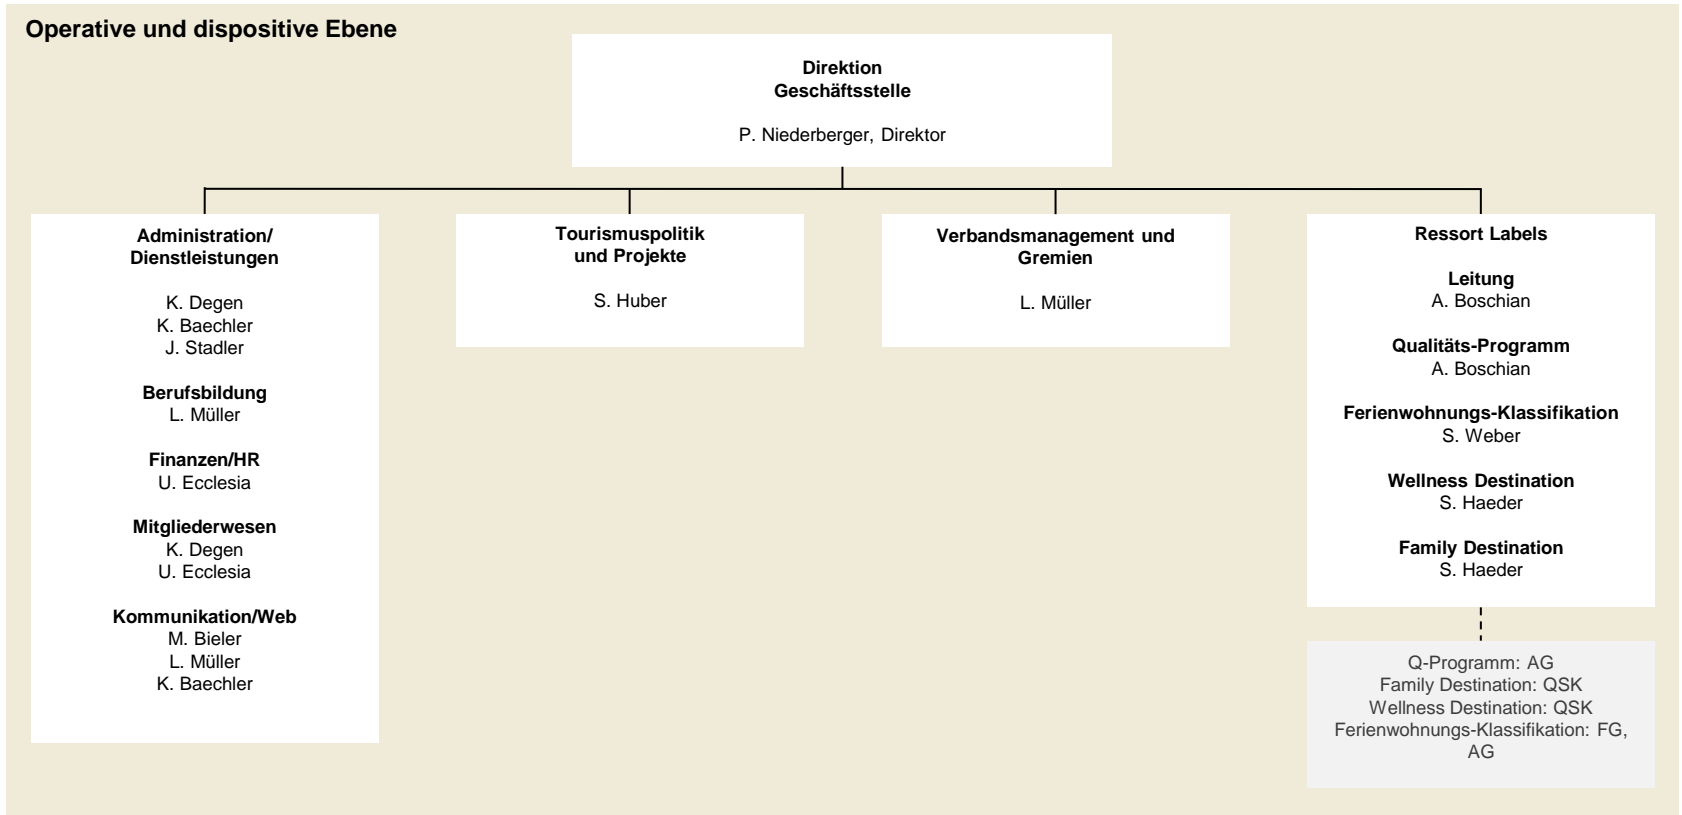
Operative und dispositive Ebene

Direktion
Geschäftsstelle

P. Niederberger, Direktor

Administration/
Dienstleistungen

K. Degen
K. Baechler
J. Stadler

Berufsbildung
L. Müller

Finanzen/HR
U. Ecclesia

Mitgliederwesen
K. Degen
U. Ecclesia

Kommunikation/Web
M. Bieler
L. Müller
K. Baechler

Tourismuspolitik
und Projekte

S. Huber

Verbandsmanagement und
Gremien

L. Müller

Ressort Labels

Leitung
A. Boschian

Qualitäts-Programm
A. Boschian

Ferienwohnungs-Klassifikation
S. Weber

Wellness Destination
S. Haeder

Family Destination
S. Haeder

Q-Programm: AG
Family Destination: QSK
Wellness Destination: QSK
Ferienwohnungs-Klassifikation: FG, AG